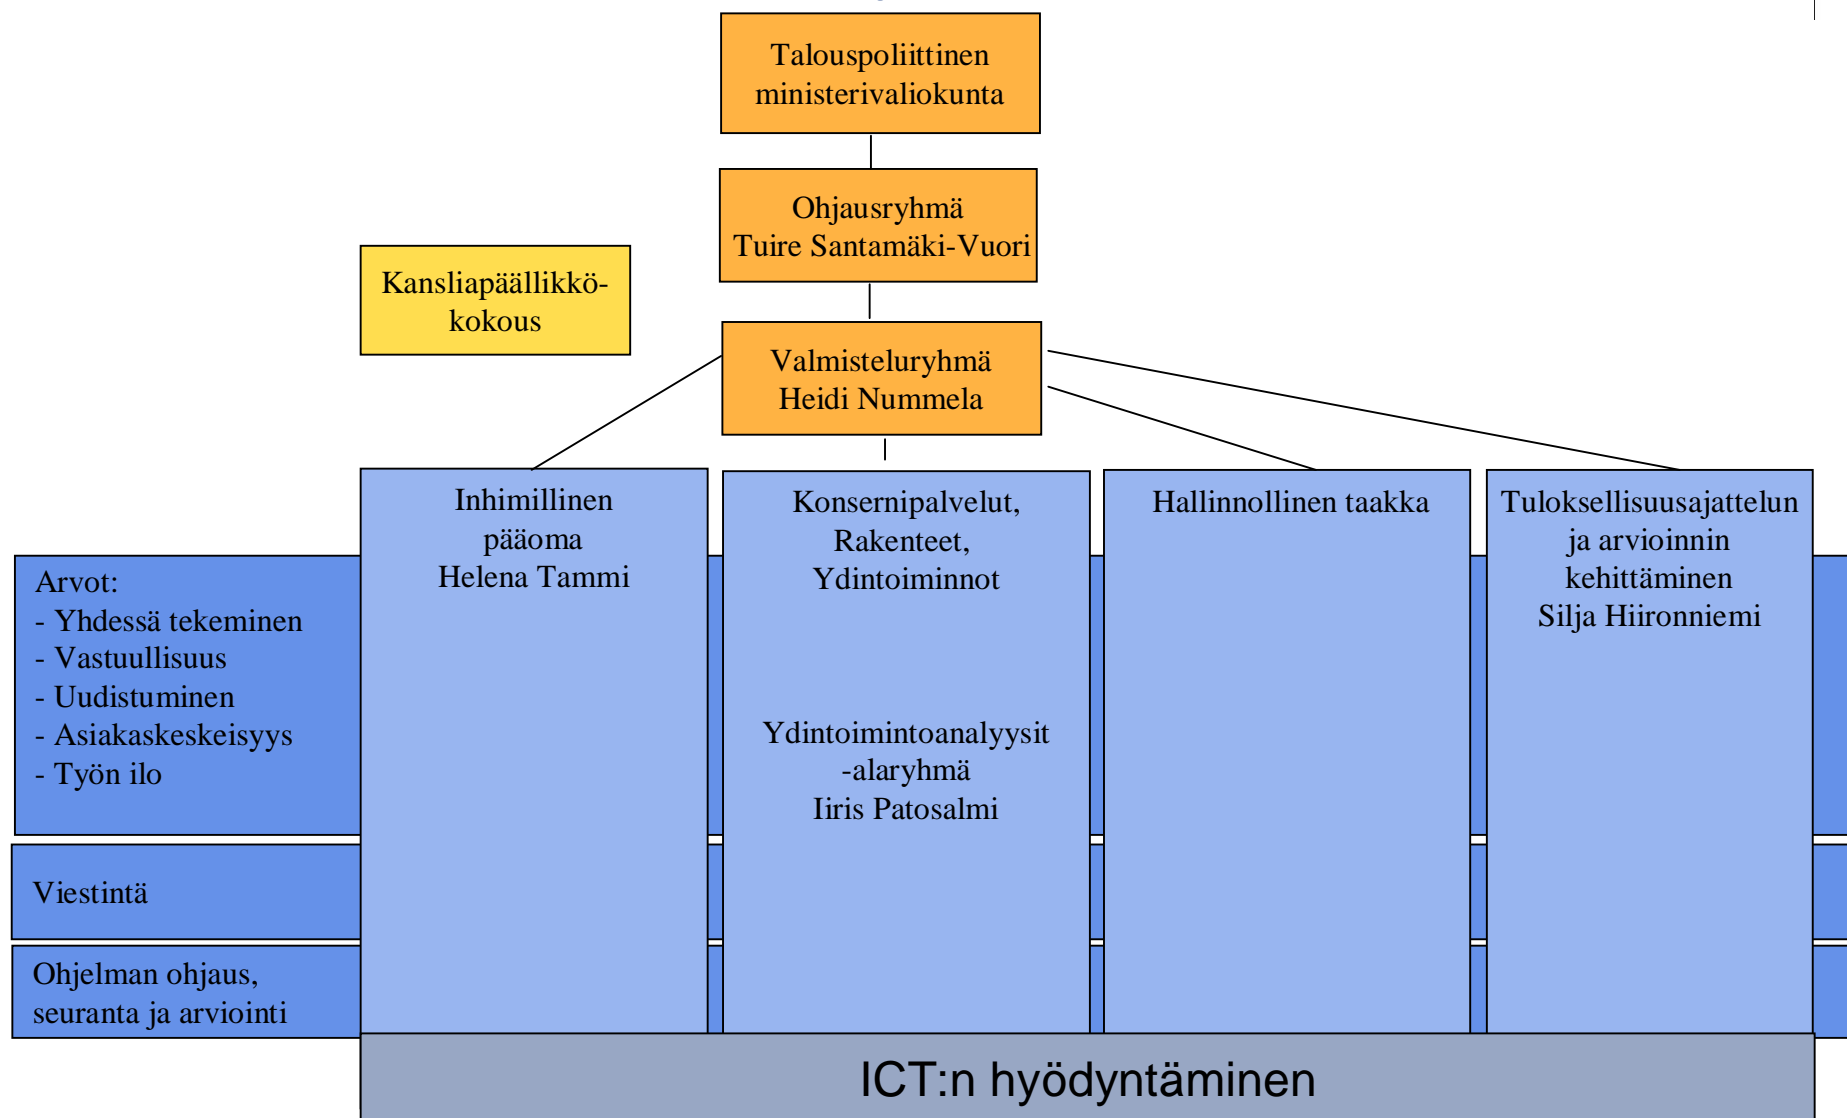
Talouspoliittinen ministerivaliokunta

Ohjausryhmä
Tuire Santamäki-Vuori

Kansliapäällikkö-kokous

Valmisteluryhmä
Heidi Nummela

Inhimillinen pääoma
Helena Tammi

Konsernipalvelut, Rakenteet, Ydintoiminnot

Ydintoimintoanalyysit -alaryhmä
Iiris Patosalmi

Hallinnollinen taakka

Tuloksellisuusajattelun ja arvioinnin kehittäminen
Silja Hiironniemi

Arvot:
- Yhdessä tekeminen
- Vastuullisuus
- Uudistuminen
- Asiakaskeskeisyys
- Työn ilo

Viestintä

Ohjelman ohjaus, seuranta ja arviointi

ICT:n hyödyntäminen